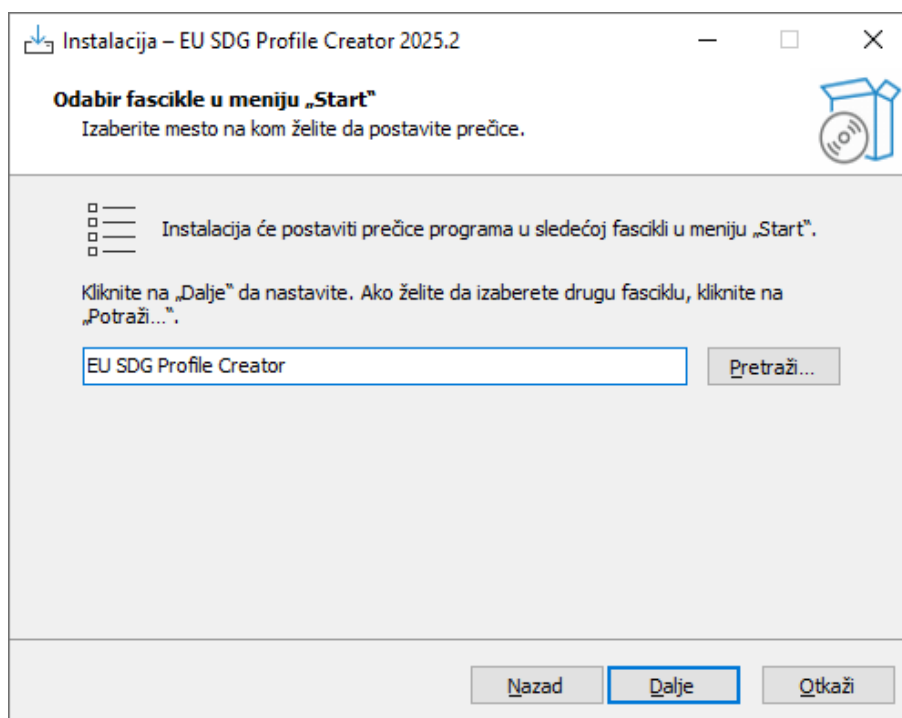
Instalacija – EU SDG Profile Creator 2025.2

Odabir fascikle u meniju „Start"
Izaberite mesto na kom želite da postavite prečice.

Instalacija će postaviti prečice programa u sledećoj fascikli u meniju „Start".

Kliknite na „Dalje" da nastavite. Ako želite da izaberete drugu fasciklu, kliknite na „Potraži…".

EU SDG Profile Creator

Pretraži…

Nazad

Dalje

Otkaži